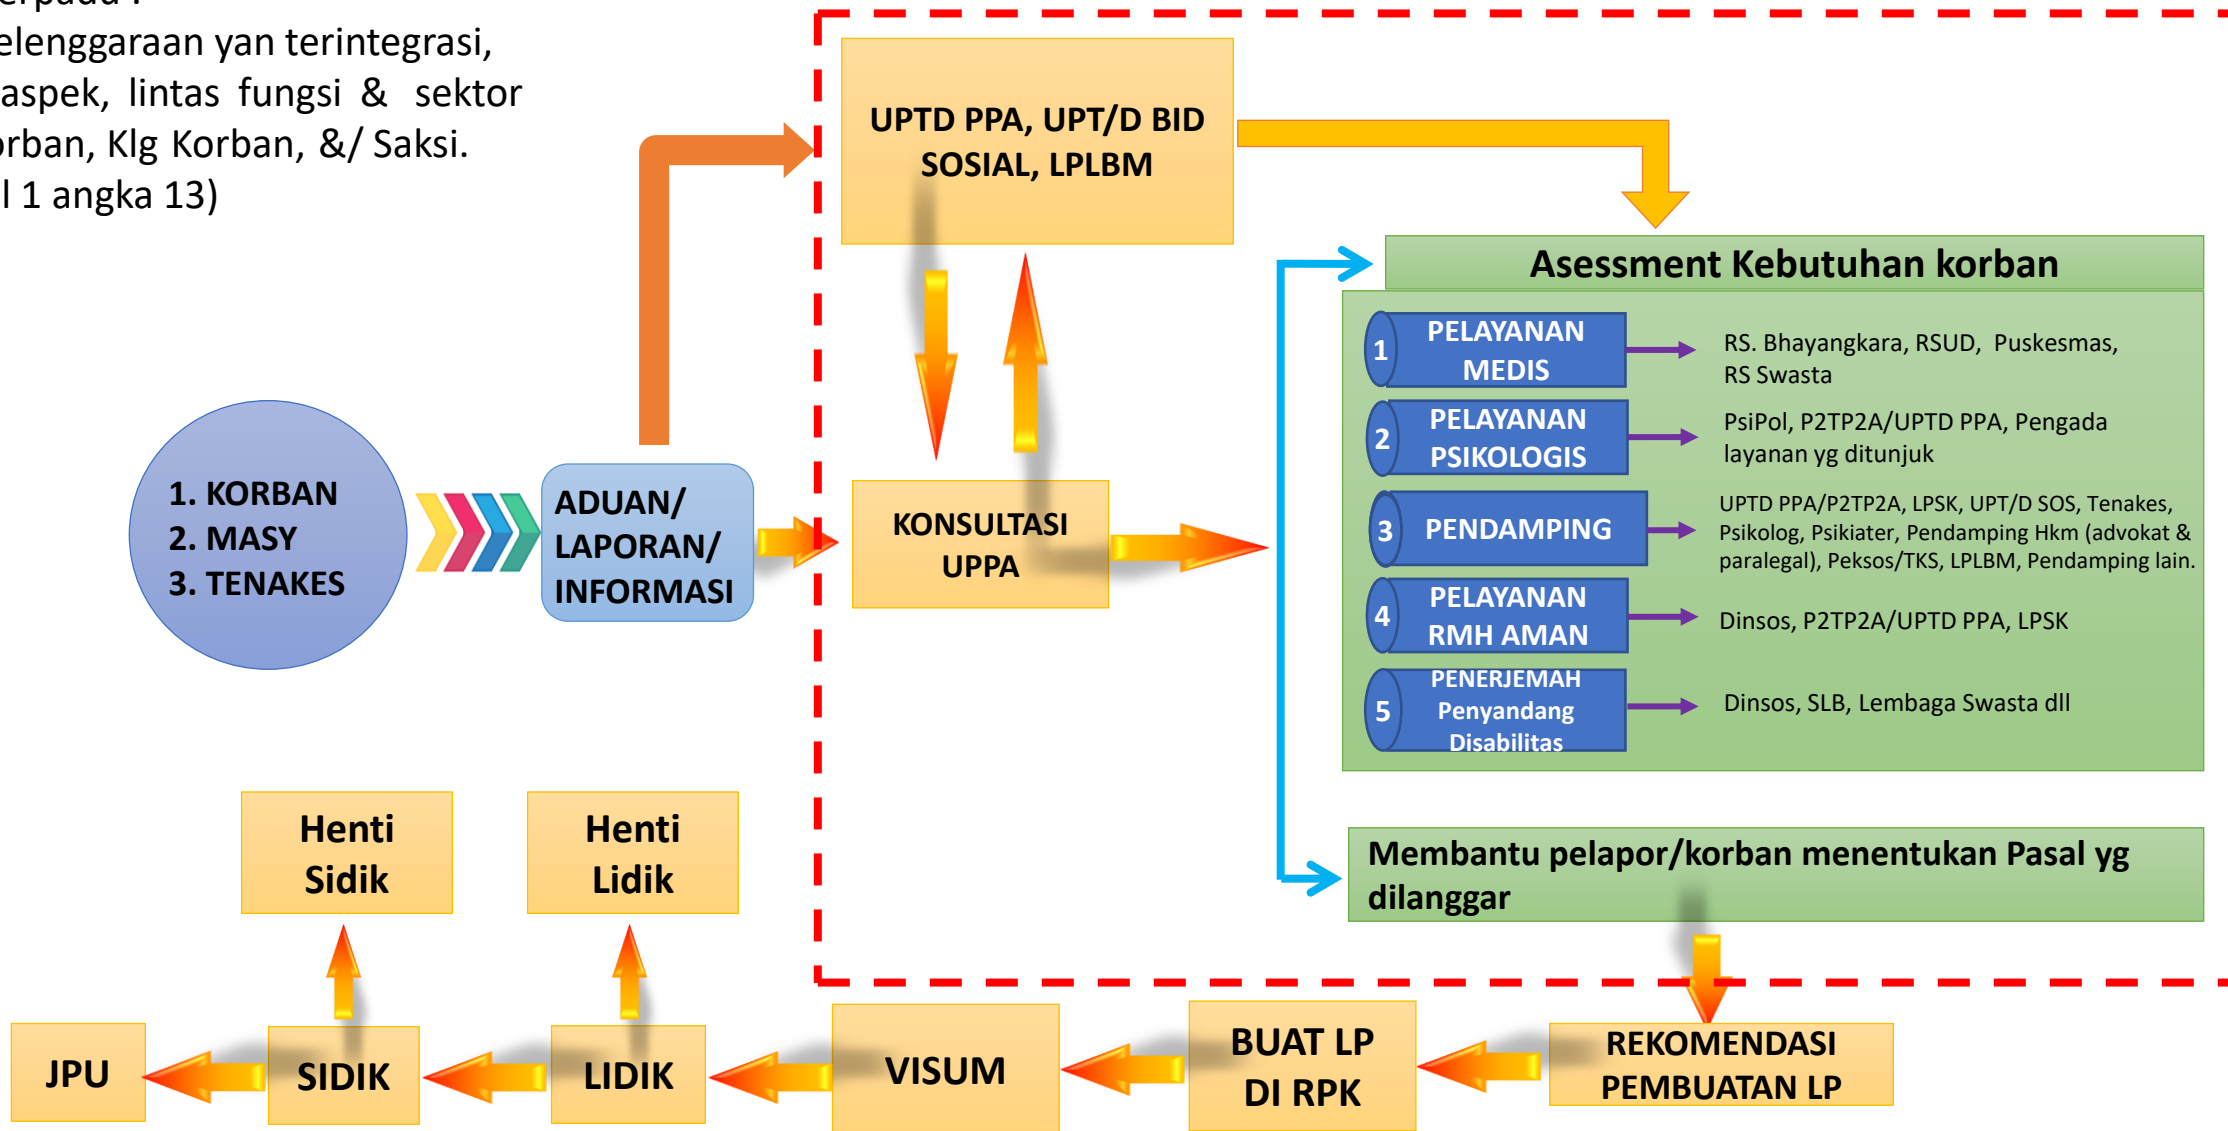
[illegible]erpadu :
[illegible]elenggaraan yan terintegrasi, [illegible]aspek, lintas fungsi & sektor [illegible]orban, Klg Korban, &/ Saksi. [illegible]l 1 angka 13)

UPTD PPA, UPT/D BID SOSIAL, LPLBM

Asessment Kebutuhan korban

1 PELAYANAN MEDIS — RS. Bhayangkara, RSUD, Puskesmas, RS Swasta

2 PELAYANAN PSIKOLOGIS — PsiPol, P2TP2A/UPTD PPA, Pengada layanan yg ditunjuk

3 PENDAMPING — UPTD PPA/P2TP2A, LPSK, UPT/D SOS, Tenakes, Psikolog, Psikiater, Pendamping Hkm (advokat & paralegal), Peksos/TKS, LPLBM, Pendamping lain.

4 PELAYANAN RMH AMAN — Dinsos, P2TP2A/UPTD PPA, LPSK

5 PENERJEMAH Penyandang Disabilitas — Dinsos, SLB, Lembaga Swasta dll

1. KORBAN
2. MASY
3. TENAKES

ADUAN/ LAPORAN/ INFORMASI

KONSULTASI UPPA

Membantu pelapor/korban menentukan Pasal yg dilanggar

Henti Sidik

Henti Lidik

JPU

SIDIK

LIDIK

VISUM

BUAT LP DI RPK

REKOMENDASI PEMBUATAN LP